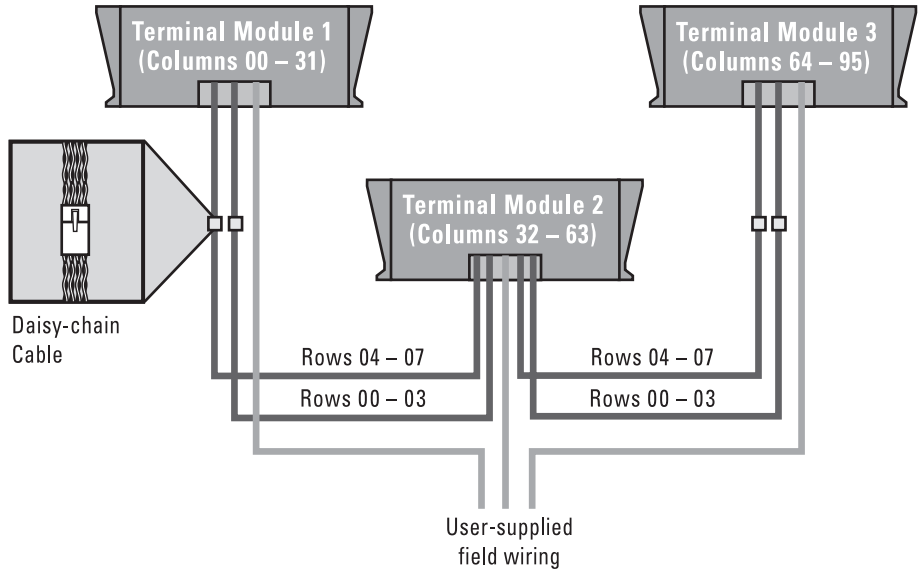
Terminal Module 1
(Columns 00 – 31)

Terminal Module 3
(Columns 64 – 95)

Terminal Module 2
(Columns 32 – 63)

Daisy-chain
Cable

Rows 04 – 07

Rows 00 – 03

Rows 04 – 07

Rows 00 – 03

User-supplied
field wiring